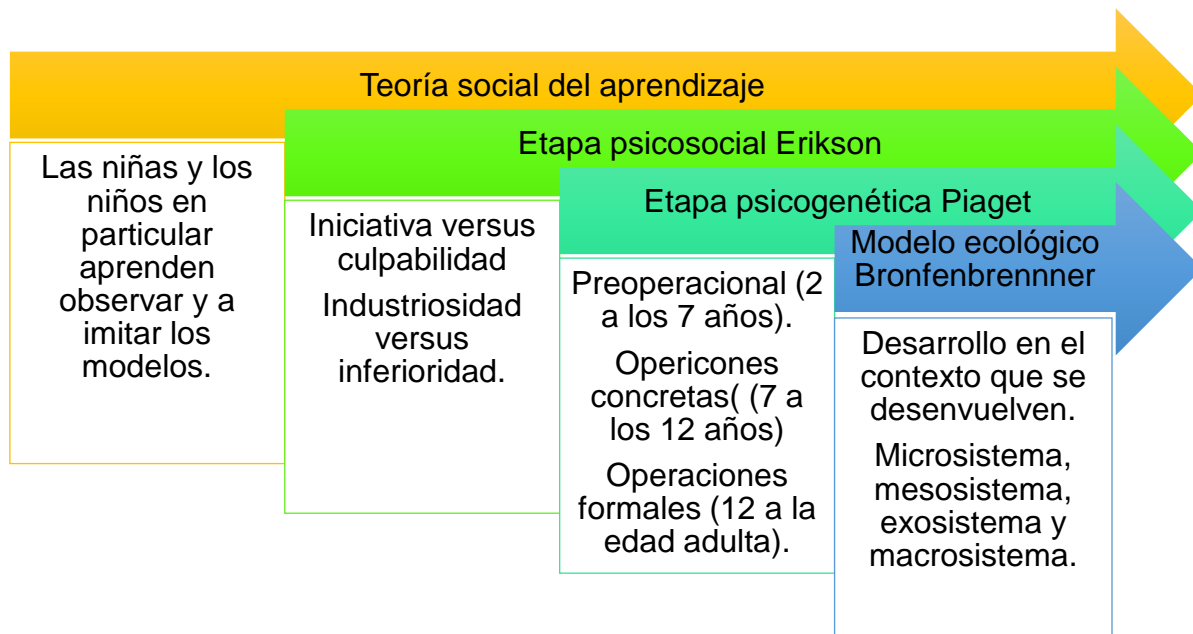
Teoría social del aprendizaje

Las niñas y los niños en particular aprenden observar y a imitar los modelos.

Etapa psicosocial Erikson

Iniciativa versus culpabilidad

Industriosidad versus inferioridad.

Etapa psicogenética Piaget

Preoperacional (2 a los 7 años).

Opericones concretas( (7 a los 12 años)

Operaciones formales (12 a la edad adulta).

Modelo ecológico Bronfenbrennner

Desarrollo en el contexto que se desenvuelven.

Microsistema, mesosistema, exosistema y macrosistema.